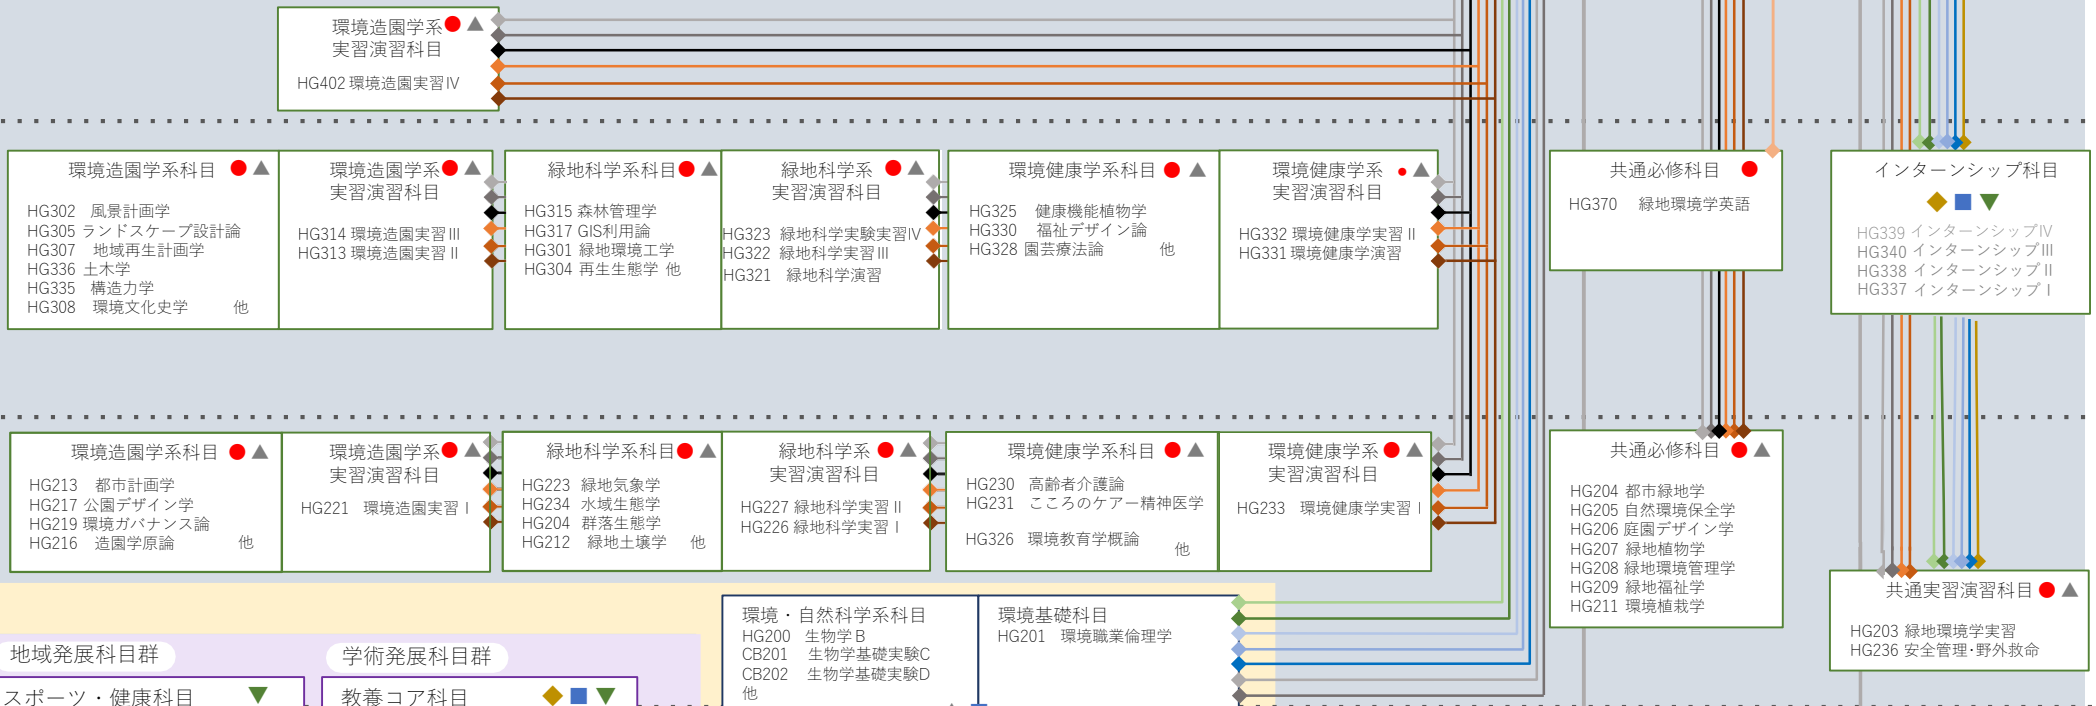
環境造園学系 ● ▲
実習演習科目
HG402 環境造園実習Ⅳ

環境造園学系科目 ● ▲
HG302 風景計画学
HG305 ランドスケープ設計論
HG307 地域再生計画学
HG336 土木学
HG335 構造力学
HG308 環境文化史学 他

環境造園学系 ● ▲
実習演習科目
HG314 環境造園実習Ⅲ
HG313 環境造園実習Ⅱ

緑地科学系科目 ● ▲
HG315 森林管理学
HG317 GIS利用論
HG301 緑地環境工学
HG304 再生生態学 他

緑地科学系 ● ▲
実習演習科目
HG323 緑地科学実験実習Ⅳ
HG322 緑地科学実習Ⅲ
HG321 緑地科学演習

環境健康学系科目 ● ▲
HG325 健康機能植物学
HG330 福祉デザイン論
HG328 園芸療法論 他

環境健康学系 ● ▲
実習演習科目
HG332 環境健康学実習Ⅱ
HG331 環境健康学演習

共通必修科目 ●
HG370 緑地環境学英語

インターンシップ科目
◆ ■ ▼
HG339 インターンシップⅣ
HG340 インターンシップⅢ
HG338 インターンシップⅡ
HG337 インターンシップⅠ

環境造園学系科目 ● ▲
HG213 都市計画学
HG217 公園デザイン学
HG219 環境ガバナンス論
HG216 造園学原論 他

環境造園学系 ● ▲
実習演習科目
HG221 環境造園実習Ⅰ

緑地科学系科目 ● ▲
HG223 緑地気象学
HG234 水域生態学
HG204 群落生態学
HG212 緑地土壌学 他

緑地科学系 ● ▲
実習演習科目
HG227 緑地科学実習Ⅱ
HG226 緑地科学実習Ⅰ

環境健康学系科目 ● ▲
HG230 高齢者介護論
HG231 こころのケアー精神医学
HG326 環境教育学概論 他

環境健康学系 ● ▲
実習演習科目
HG233 環境健康学実習Ⅰ

共通必修科目 ● ▲
HG204 都市緑地学
HG205 自然環境保全学
HG206 庭園デザイン学
HG207 緑地植物学
HG208 緑地環境管理学
HG209 緑地福祉学
HG211 環境植栽学

共通実習演習科目 ● ▲
HG203 緑地環境学実習
HG236 安全管理･野外救命

環境・自然科学系科目
HG200 生物学B
CB201 生物学基礎実験C
CB202 生物学基礎実験D
他

環境基礎科目
HG201 環境職業倫理学

地域発展科目群
学術発展科目群
スポーツ・健康科目 ▼
教養コア科目 ◆ ■ ▼